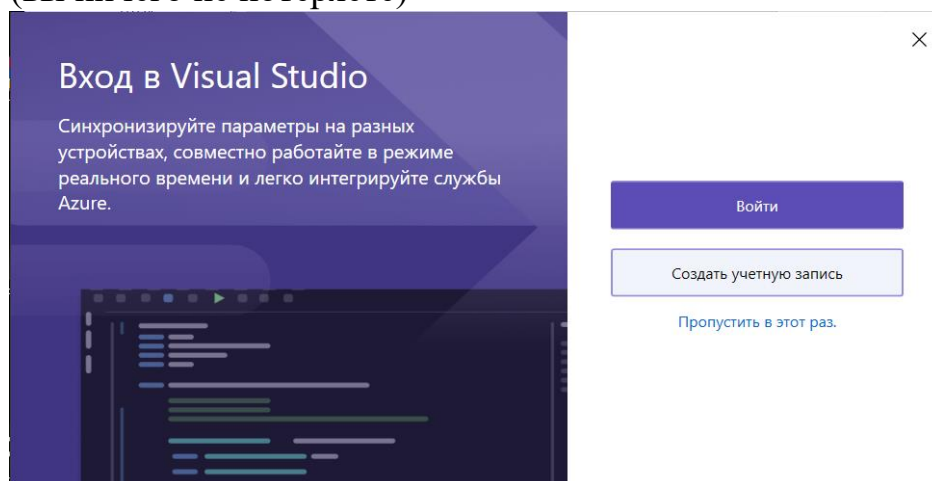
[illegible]

Вход в Visual Studio

Синхронизируйте параметры на разных устройствах, совместно работайте в режиме реального времени и легко интегрируйте службы Azure.

×

Войти

Создать учетную запись

Пропустить в этот раз.